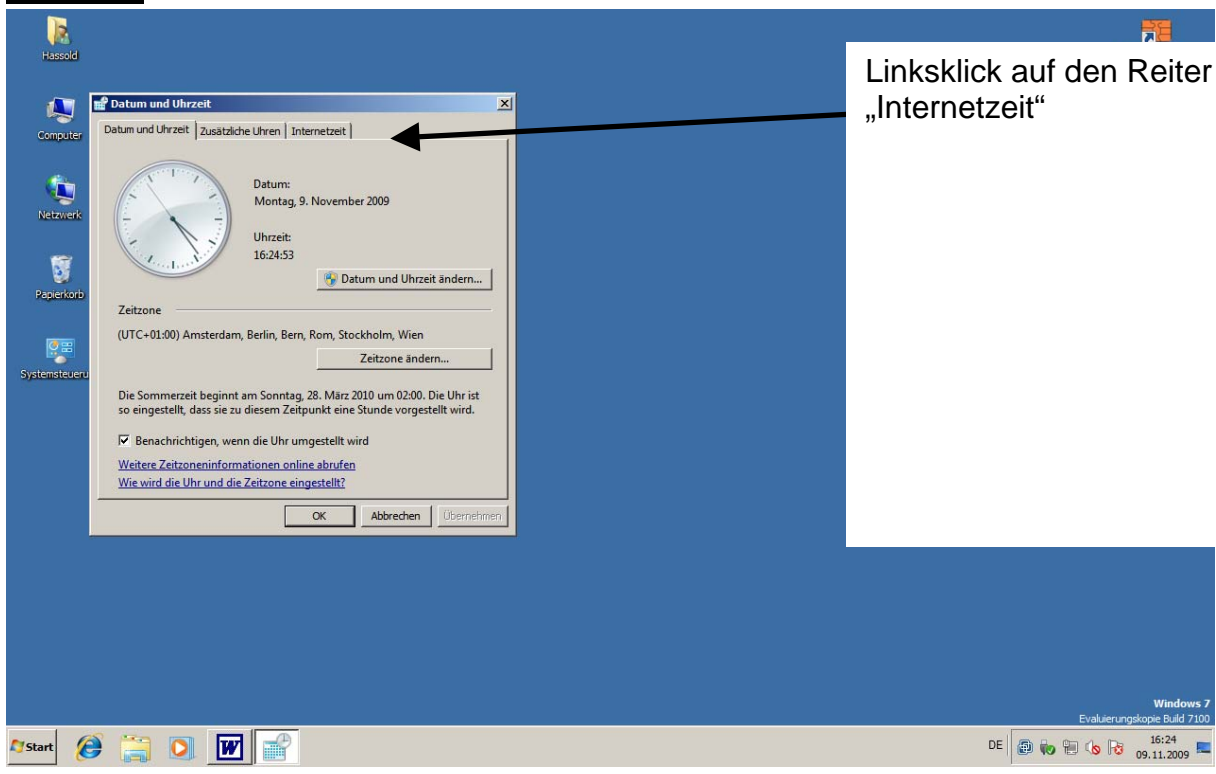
Hassold

Computer

Netzwerk

Papierkorb

Systemsteueru

Datum und Uhrzeit

Datum und Uhrzeit | Zusätzliche Uhren | Internetzeit

Datum:
Montag, 9. November 2009

Uhrzeit:
16:24:53

Datum und Uhrzeit ändern...

Zeitzone

(UTC+01:00) Amsterdam, Berlin, Bern, Rom, Stockholm, Wien

Zeitzone ändern...

Die Sommerzeit beginnt am Sonntag, 28. März 2010 um 02:00. Die Uhr ist so eingestellt, dass sie zu diesem Zeitpunkt eine Stunde vorgestellt wird.

Benachrichtigen, wenn die Uhr umgestellt wird

Weitere Zeitzoneninformationen online abrufen

Wie wird die Uhr und die Zeitzone eingestellt?

OK | Abbrechen | Übernehmen

Linksklick auf den Reiter „Internetzeit“

Windows 7
Evaluierungskopie Build 7100

Start

DE

16:24
09.11.2009